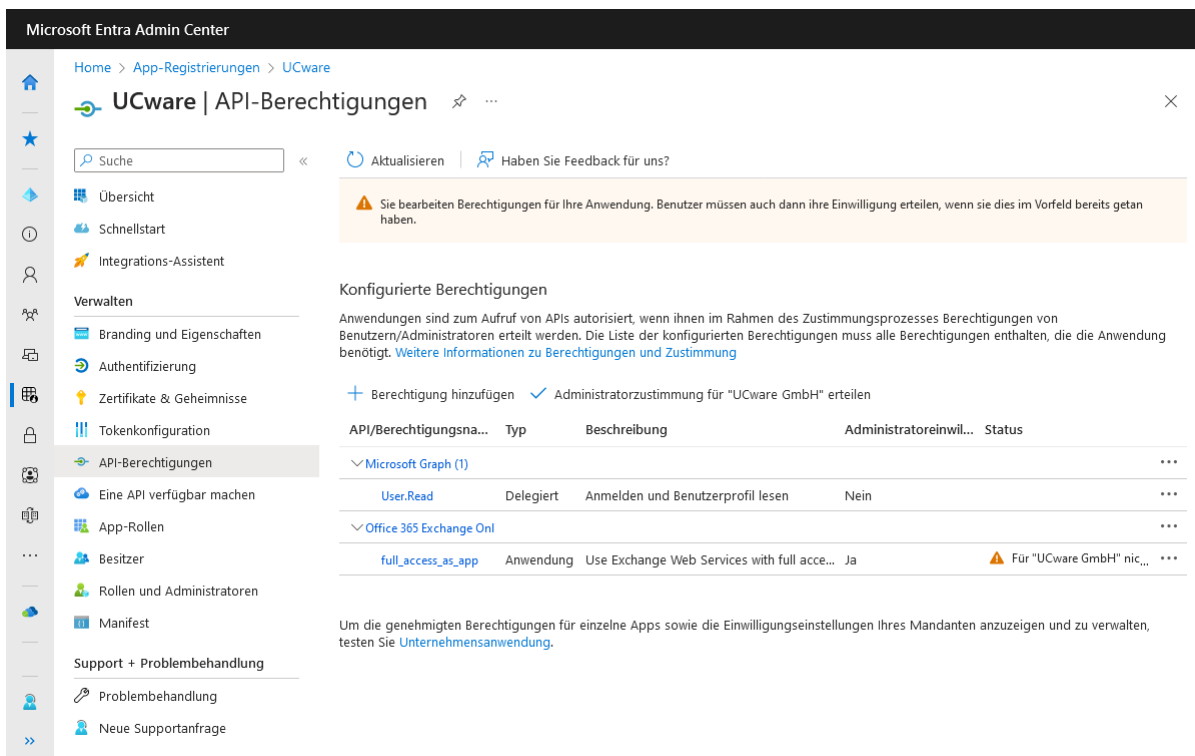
Microsoft Entra Admin Center

Home > App-Registrierungen > UCware

UCware | API-Berechtigungen

Suche

Übersicht
Schnellstart
Integrations-Assistent

Verwalten

Branding und Eigenschaften
Authentifizierung
Zertifikate & Geheimnisse
Tokenkonfiguration
API-Berechtigungen
Eine API verfügbar machen
App-Rollen
Besitzer
Rollen und Administratoren
Manifest

Support + Problembehandlung

Problembehandlung
Neue Supportanfrage

Aktualisieren | Haben Sie Feedback für uns?

Sie bearbeiten Berechtigungen für Ihre Anwendung. Benutzer müssen auch dann ihre Einwilligung erteilen, wenn sie dies im Vorfeld bereits getan haben.

Konfigurierte Berechtigungen

Anwendungen sind zum Aufruf von APIs autorisiert, wenn ihnen im Rahmen des Zustimmungsprozesses Berechtigungen von Benutzern/Administratoren erteilt werden. Die Liste der konfigurierten Berechtigungen muss alle Berechtigungen enthalten, die die Anwendung benötigt. Weitere Informationen zu Berechtigungen und Zustimmung

+ Berechtigung hinzufügen ✓ Administratorzustimmung für "UCware GmbH" erteilen

| API/Berechtigungsna... | Typ | Beschreibung | Administratoreinwil... | Status |
|---|---|---|---|---|
| Microsoft Graph (1) | | | | ··· |
| User.Read | Delegiert | Anmelden und Benutzerprofil lesen | Nein | ··· |
| Office 365 Exchange Onl | | | | ··· |
| full_access_as_app | Anwendung | Use Exchange Web Services with full acce... | Ja | Für "UCware GmbH" nic... ··· |

Um die genehmigten Berechtigungen für einzelne Apps sowie die Einwilligungseinstellungen Ihres Mandanten anzuzeigen und zu verwalten, testen Sie Unternehmensanwendung.